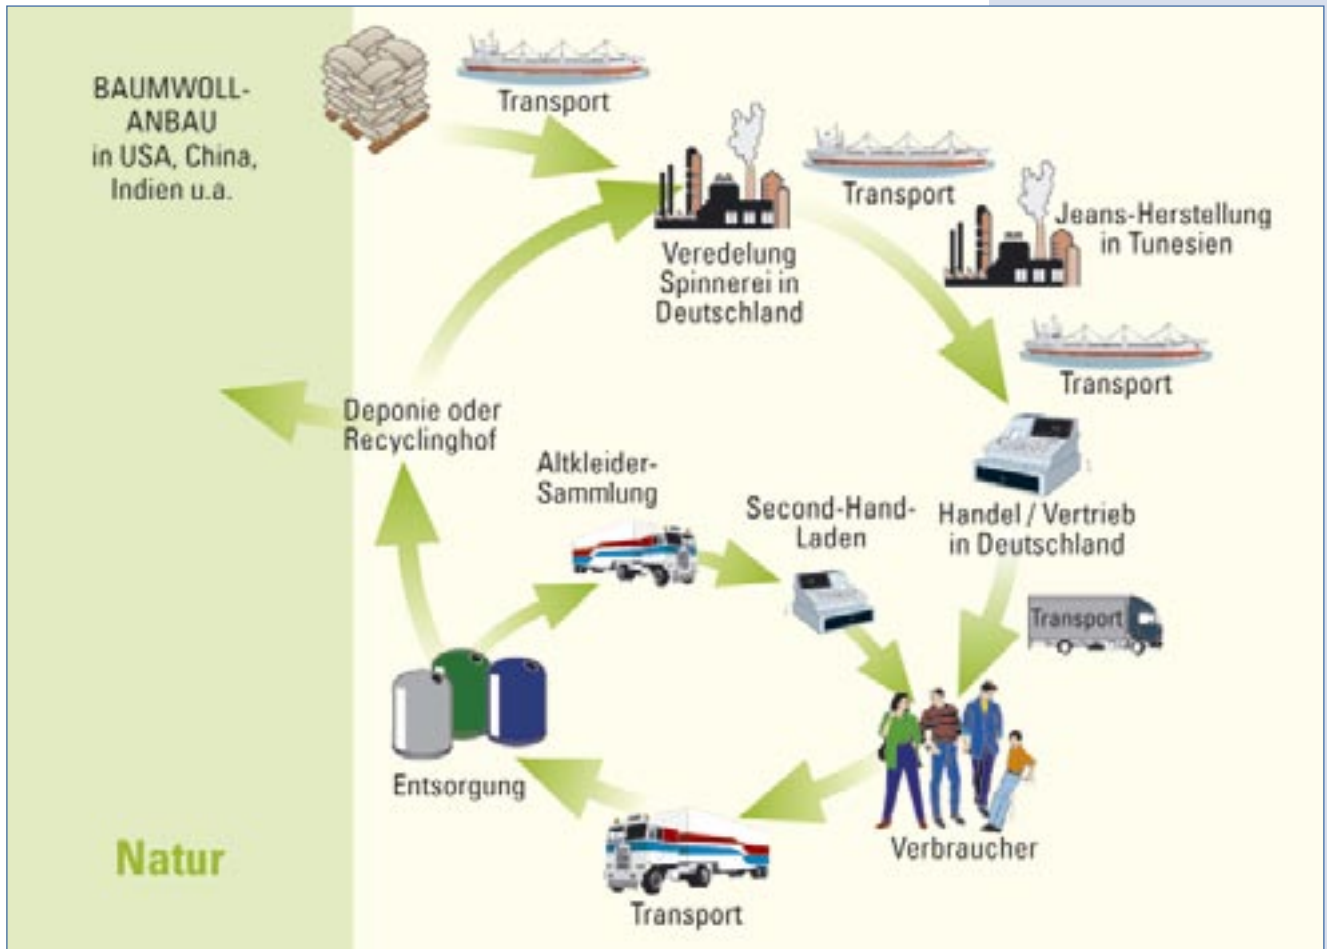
BAUMWOLL-ANBAU in USA, China, Indien u.a.

Transport

Veredelung Spinnerei in Deutschland

Transport

Jeans-Herstellung in Tunesien

Transport

Handel / Vertrieb in Deutschland

Transport

Second-Hand-Laden

Altkleider-Sammlung

Deponie oder Recyclinghof

Verbraucher

Entsorgung

Transport

Natur